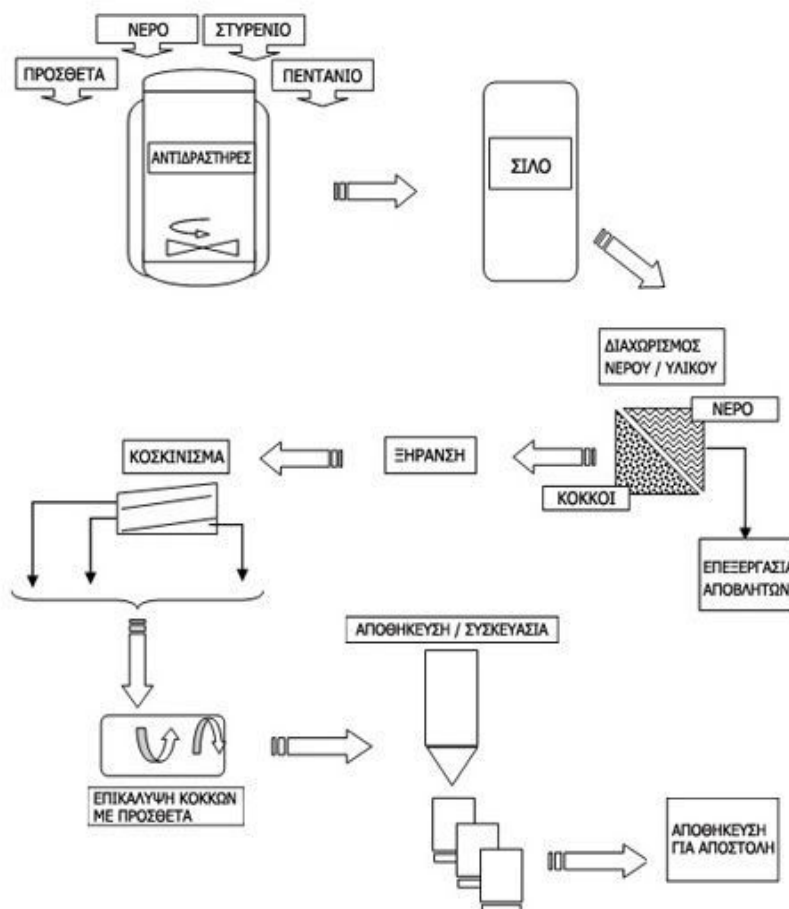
ΝΕΡΟ
ΣΤΥΡΕΝΙΟ
ΠΡΟΣΘΕΤΑ
ΠΕΝΤΑΝΙΟ
ΑΝΤΙΔΡΑΣΤΗΡΕΣ
ΣΙΛΟ
ΔΙΑΧΩΡΙΣΜΟΣ ΝΕΡΟΥ / ΥΛΙΚΟΥ
ΝΕΡΟ
ΚΟΣΚΙΝΙΣΜΑ
ΞΗΡΑΝΣΗ
ΚΟΚΚΟΙ
ΕΠΕΞΕΡΓΑΣΙ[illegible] ΑΠΟΒΛΗΤΩΝ
ΑΠΟΘΗΚΕΥΣΗ / ΣΥΣΚΕΥΑΣΙΑ
ΕΠΙΚΑΛΥΨΗ ΚΟΚΚΩΝ ΜΕ ΠΡΟΣΘΕΤΑ
ΑΠΟΘΗΚΕΥΣΗ ΓΙΑ ΑΠΟΣΤΟΛΗ